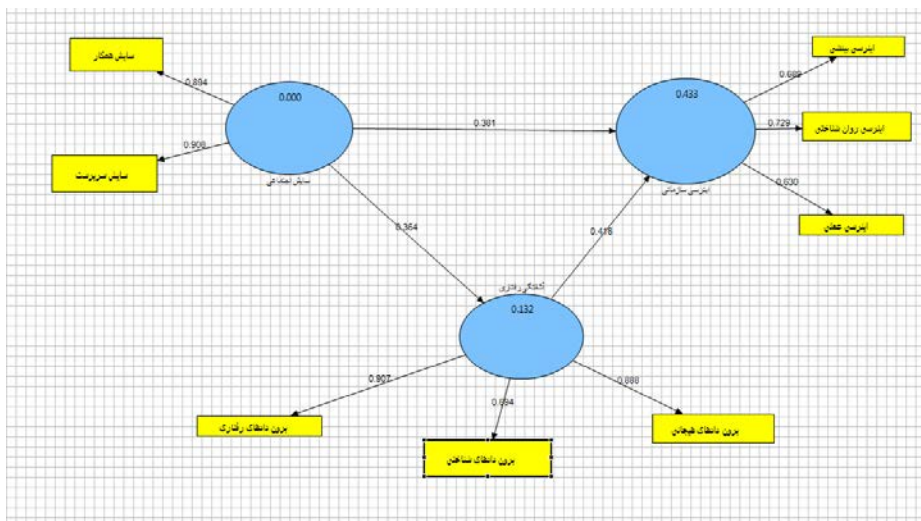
ستایش همکار

0.894

0.000

0.900

ستایش سرپرست

ستایش اجتماعی

0.381

0.433

0.688

اینرسی بینشی

0.729

اینرسی روان شناختی

0.830

اینرسی عملی

اینرسی سازمانی

0.364

0.418

کنش رفتاری

0.132

0.907

0.694

0.888

برون داشتگی رفتاری

برون داشتگی شناختی

برون داشتگی هیجانی